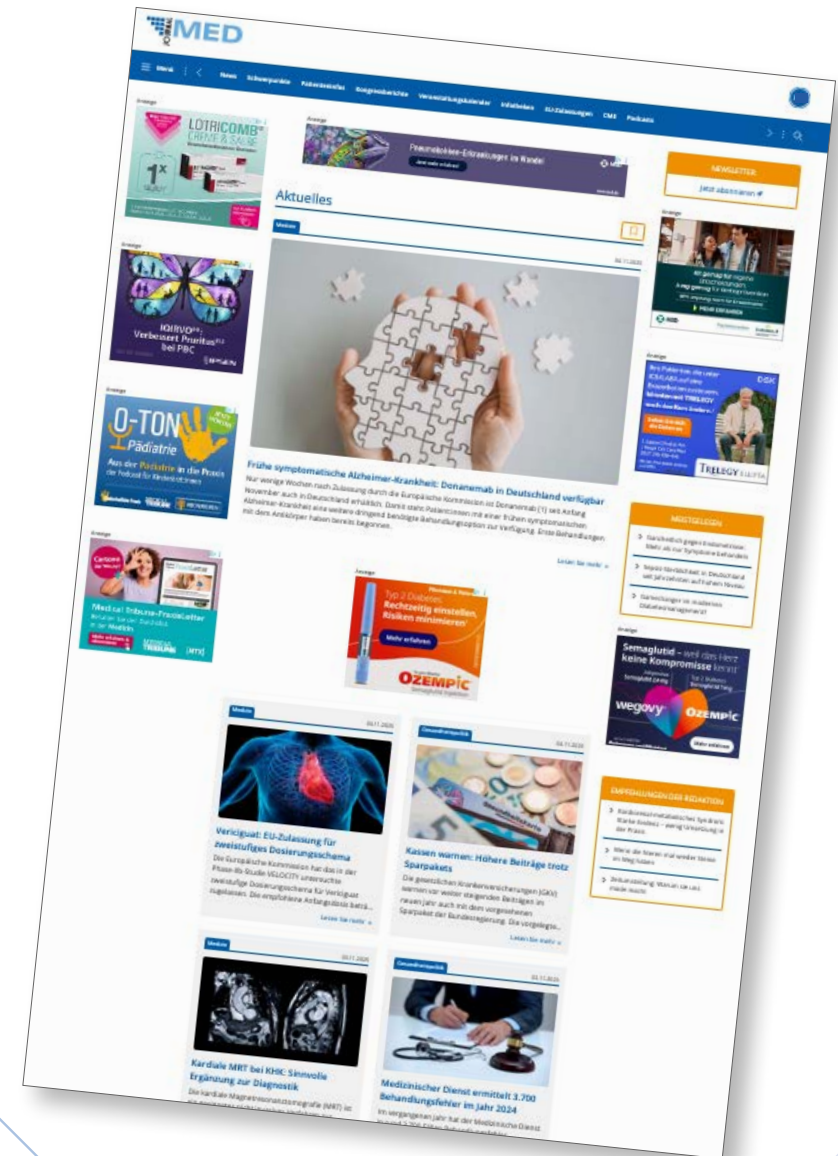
MED

Menü News Schwerpunkte Patientenstories Kongressberichte Veranstaltungskalender Infothek EU-Zulassungen CME Podcasts

Anzeige

LOTRICOMB® CREME & SALBE

1x täglich

Anzeige

Pneumokokken-Erkrankungen im Wandel

Aktuelles

NEWSLETTER

Jetzt abonnieren

Anzeige

Anzeige

IQIRVO®: Verbessert Pruritus bei PBC

Medizin

04.11.2025

Anzeige

Anzeige

O-TON Pädiatrie

Aus der Pädiatrie in die Praxis

Frühe symptomatische Alzheimer-Krankheit: Donanemab in Deutschland verfügbar

Nur wenige Wochen nach Zulassung durch die Europäische Kommission ist Donanemab (1) seit Anfang November auch in Deutschland erhältlich. Damit steht Patientinnen mit einer frühen symptomatischen Alzheimer-Krankheit eine weitere dringend benötigte Behandlungsoption zur Verfügung. Erste Behandlungen mit dem Antikörper haben bereits begonnen.

Lesen Sie mehr »

TRELEGY ELLIPTA

MEISTGELESEN

Anzeige

Medical Tribune-PraxisLetter

Anzeige

Typ 2 Diabetes: Rechtzeitig einstellen, Risiken minimieren!

Mehr erfahren

OZEMPIC

Anzeige

Semaglutid – weil das Herz keine Kompromisse kennt

wegovy OZEMPIC

Mehr erfahren

Medizin

04.11.2025

Gesundheitspolitik

04.11.2025

EMPFEHLUNGEN DER REDAKTION

Vericiguat: EU-Zulassung für zweistufiges Dosierungsschema

Die Europäische Kommission hat das in der Phase-IIIb-Studie VELOCITY untersuchte zweistufige Dosierungsschema für Vericiguat zugelassen. Die empfohlene Anfangsdosis beträ...

Lesen Sie mehr »

Kassen warnen: Höhere Beiträge trotz Sparpakets

Die gesetzlichen Krankenversicherungen (GKV) warnen vor weiter steigenden Beiträgen im neuen Jahr auch mit dem vorgesehenen Sparpaket der Bundesregierung. Die vorgelegte...

Lesen Sie mehr »

Medizin

04.11.2025

Gesundheitspolitik

04.11.2025

Kardiale MRT bei KHK: Sinnvolle Ergänzung zur Diagnostik

Die kardiale Magnetresonanztomografie (MRT) ist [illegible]

Medizinischer Dienst ermittelt 3.700 Behandlungsfehler im Jahr 2024

Im vergangenen Jahr hat der Medizinische Dienst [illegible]